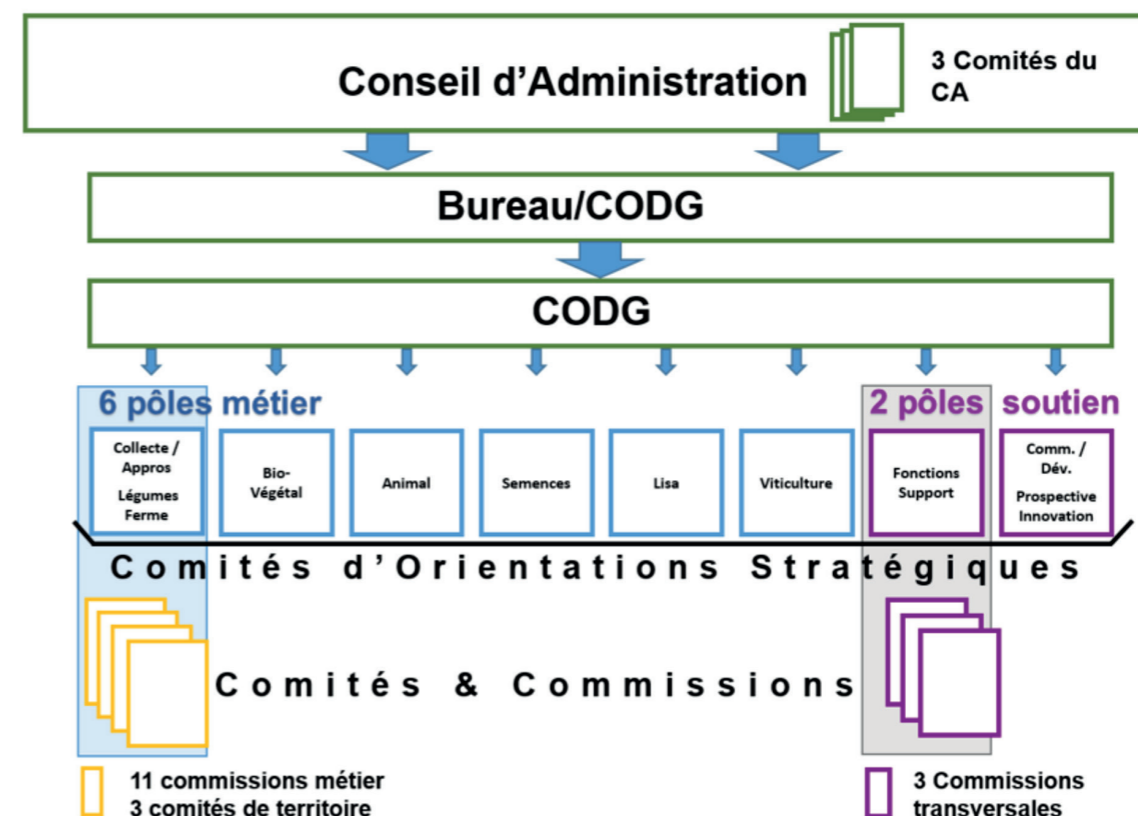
Conseil d'Administration

3 Comités du CA

Bureau/CODG

CODG

6 pôles métier

2 pôles soutien

Collecte / Appros
Légumes Ferme

Bio-Végétal

Animal

Semences

Lisa

Viticulture

Fonctions Support

Comm. / Dév.
Prospective Innovation

Comités d'Orientations Stratégiques

Comités & Commissions

11 commissions métier
3 comités de territoire

3 Commissions transversales